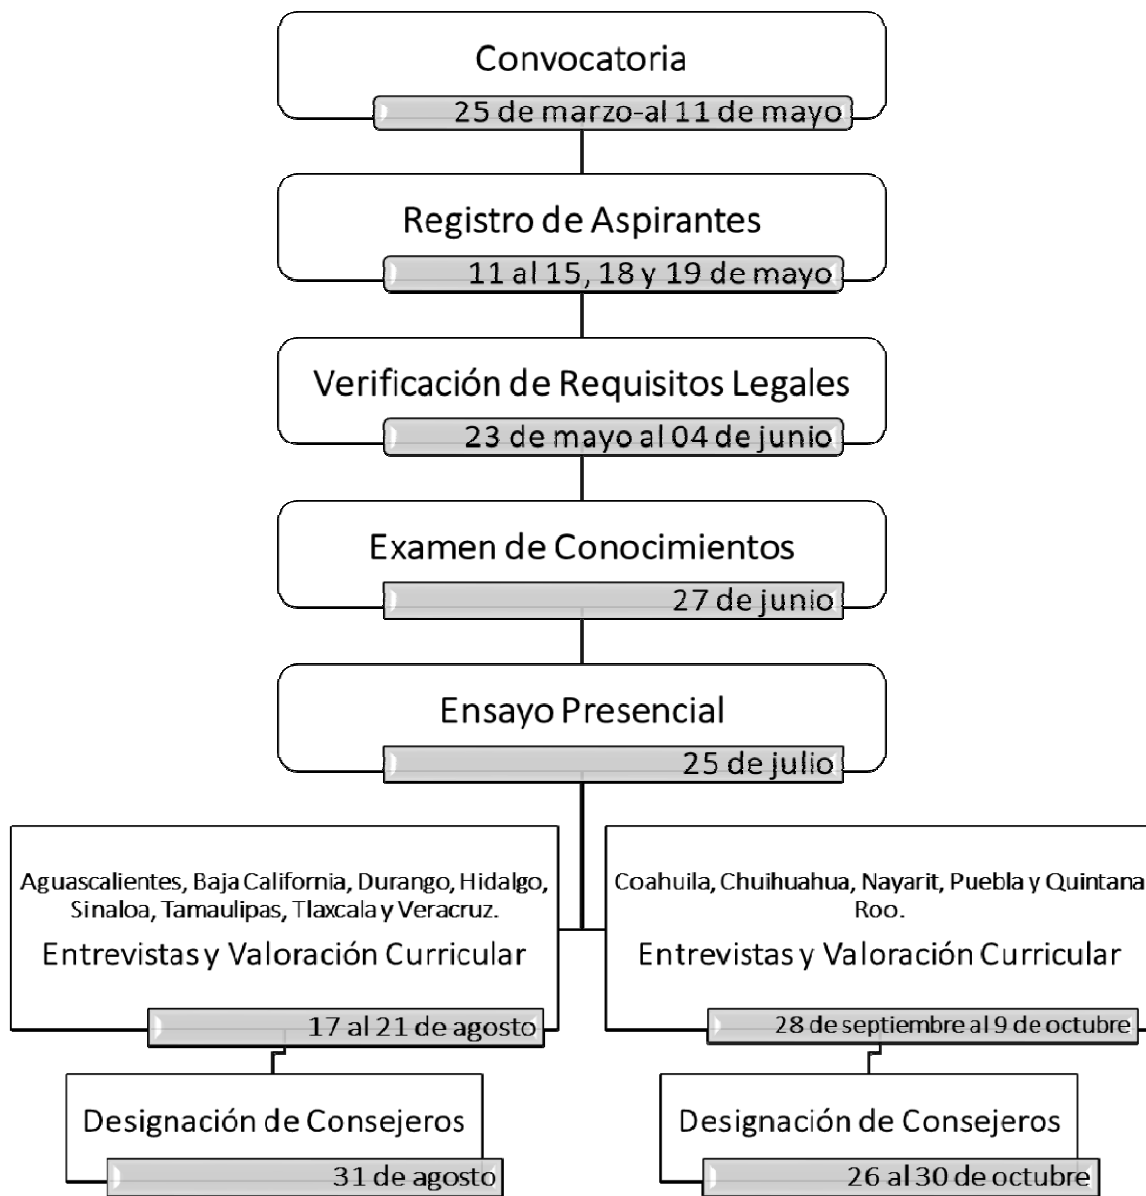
Convocatoria
25 de marzo-al 11 de mayo

Registro de Aspirantes
11 al 15, 18 y 19 de mayo

Verificación de Requisitos Legales
23 de mayo al 04 de junio

Examen de Conocimientos
27 de junio

Ensayo Presencial
25 de julio

Aguascalientes, Baja California, Durango, Hidalgo, Sinaloa, Tamaulipas, Tlaxcala y Veracruz.
Entrevistas y Valoración Curricular
17 al 21 de agosto

Designación de Consejeros
31 de agosto

Coahuila, Chuihuahua, Nayarit, Puebla y Quintana Roo.
Entrevistas y Valoración Curricular
28 de septiembre al 9 de octubre

Designación de Consejeros
26 al 30 de octubre